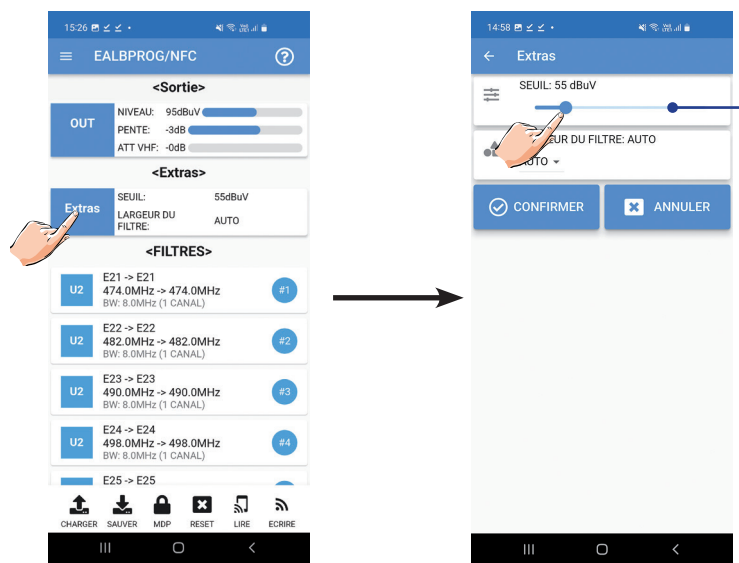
15:26

EALBPROG/NFC

<Sortie>

OUT

NIVEAU: 95dBuV
PENTE: -3dB
ATT VHF: -0dB

<Extras>

Extras

SEUIL: 55dBuV
LARGEUR DU FILTRE: AUTO

<FILTRES>

U2
E21 -> E21
474.0MHz -> 474.0MHz
BW: 8.0MHz (1 CANAL)
#1

U2
E22 -> E22
482.0MHz -> 482.0MHz
BW: 8.0MHz (1 CANAL)
#2

U2
E23 -> E23
490.0MHz -> 490.0MHz
BW: 8.0MHz (1 CANAL)
#3

U2
E24 -> E24
498.0MHz -> 498.0MHz
BW: 8.0MHz (1 CANAL)
#4

E25 -> E25

CHARGER SAUVER MDP RESET LIRE ECRIRE

14:58

Extras

SEUIL: 55 dBuV

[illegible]EUR DU FILTRE: AUTO
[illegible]UTO

CONFIRMER
ANNULER